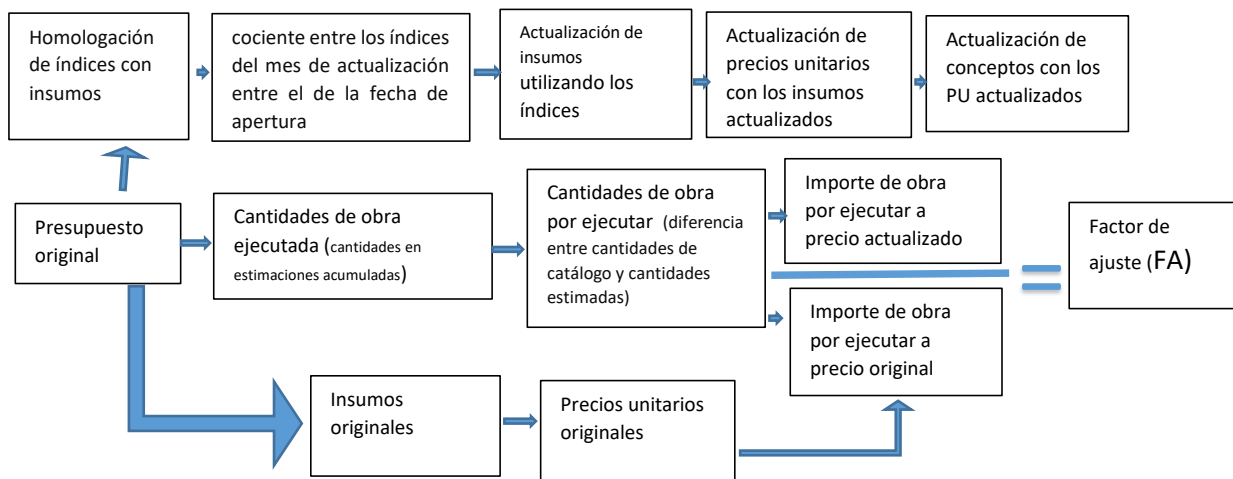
Homologación de índices con insumos

cociente entre los índices del mes de actualización entre el de la fecha de apertura

Actualización de insumos utilizando los índices

Actualización de precios unitarios con los insumos actualizados

Actualización de conceptos con los PU actualizados

Presupuesto original

Cantidades de obra ejecutada (cantidades en estimaciones acumuladas)

Cantidades de obra por ejecutar (diferencia entre cantidades de catálogo y cantidades estimadas)

Importe de obra por ejecutar a precio actualizado

Importe de obra por ejecutar a precio original

Factor de ajuste (FA)

Insumos originales

Precios unitarios originales